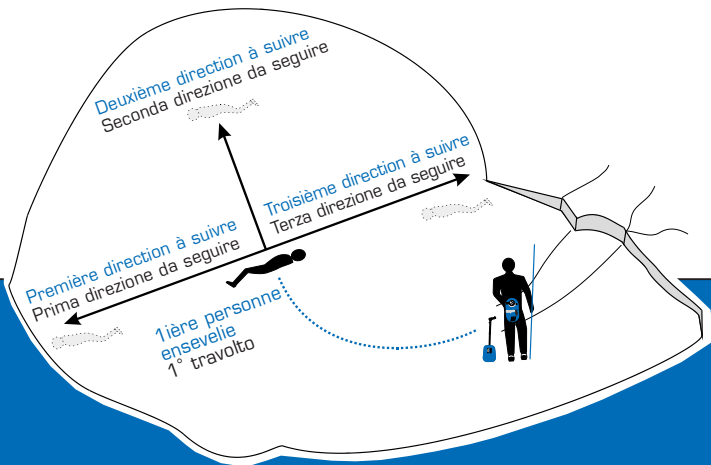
Deuxième direction à suivre
Seconda direzione da seguire

Troisième direction à suivre
Terza direzione da seguire

Première direction à suivre
Prima direzione da seguire

1ière personne ensevelie
1° travolto